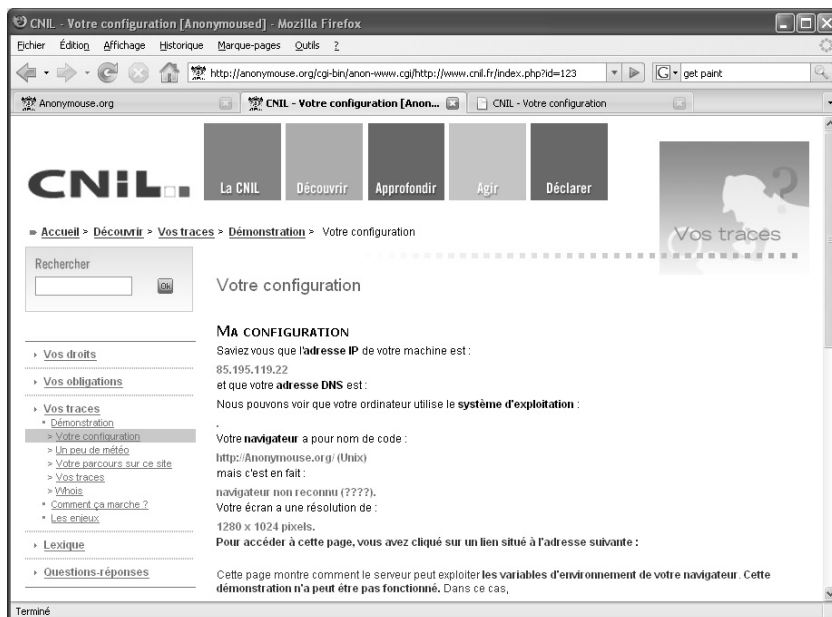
CNIL - Votre configuration [Anonymoused] - Mozilla Firefox

Fichier Édition Affichage Historique Marque-pages Outils ?

http://anonymouse.org/cgi-bin/anon-www.cgi/http://www.cnil.fr/index.php?id=123

get paint

Anonymouse.org

CNIL - Votre configuration [Anon...

CNIL - Votre configuration

CNIL

La CNIL | Découvrir | Approfondir | Agir | Déclarer

Vos traces

Accueil > Découvrir > Vos traces > Démonstration > Votre configuration

Rechercher

Ok

Votre configuration

Vos droits

Vos obligations

Vos traces
Démonstration
> Votre configuration
> Un peu de météo
> Votre parcours sur ce site
> Vos traces
> Whois
Comment ça marche ?
Les enjeux

Lexique

Questions-réponses

MA CONFIGURATION

Saviez vous que l'adresse IP de votre machine est :

85.195.119.22

et que votre adresse DNS est :

Nous pouvons voir que votre ordinateur utilise le système d'exploitation :

.

Votre navigateur a pour nom de code :

http://Anonymouse.org/ (Unix)

mais c'est en fait :

navigateur non reconnu (????).

Votre écran a une résolution de :

1280 x 1024 pixels.

Pour accéder à cette page, vous avez cliqué sur un lien situé à l'adresse suivante :

Cette page montre comment le serveur peut exploiter les variables d'environnement de votre navigateur. Cette démonstration n'a peut être pas fonctionné. Dans ce cas,

Terminé